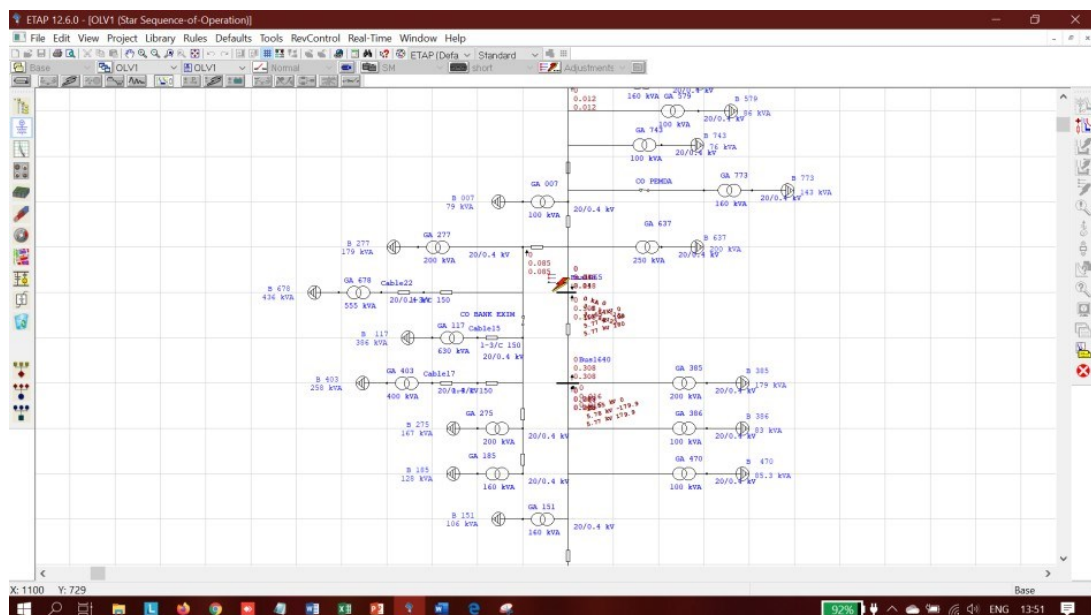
ETAP 12.6.0 - [OLV1 (Star Sequence-of-Operation)]

File Edit View Project Library Rules Defaults Tools RevControl Real-Time Window Help

ETAP (Defa Standard

Base OLV1 OLV1 Normal SM short Adjustments

0.012
0.012
160 kVA GA 579
20/0.4 kV
B 579
100 kVA
86 kVA
GA 743
B 743
76 kVA
100 kVA
20/0.4 kV
CO PEMDA
GA 773
B 773
143 kVA
160 kVA
20/0.4 kV
B 007
79 kVA
GA 007
100 kVA
20/0.4 kV
GA 637
B 637
200 kVA
250 kVA
20/0.4 kV
GA 277
B 277
179 kVA
200 kVA
20/0.4 kV
0.085
0.085
GA 678
Cable22
B 678
436 kVA
555 kVA
20/0.4 kV 150
CO BANK EXIM
B 117
366 kVA
GA 117
Cable15
630 kVA
1-3/C 150
20/0.4 kV
Bus1640
0.308
0.308
GA 403
Cable17
B 403
258 kVA
400 kVA
20/0.4 kV 150
GA 385
B 385
179 kVA
200 kVA
20/0.4 kV
GA 275
B 275
167 kVA
200 kVA
20/0.4 kV
GA 386
B 386
83 kVA
100 kVA
20/0.4 kV
GA 185
B 185
128 kVA
160 kVA
20/0.4 kV
GA 470
B 470
85.3 kVA
100 kVA
20/0.4 kV
GA 151
B 151
106 kVA
160 kVA
20/0.4 kV

X: 1100 Y: 729
Base

92% ENG 13:51